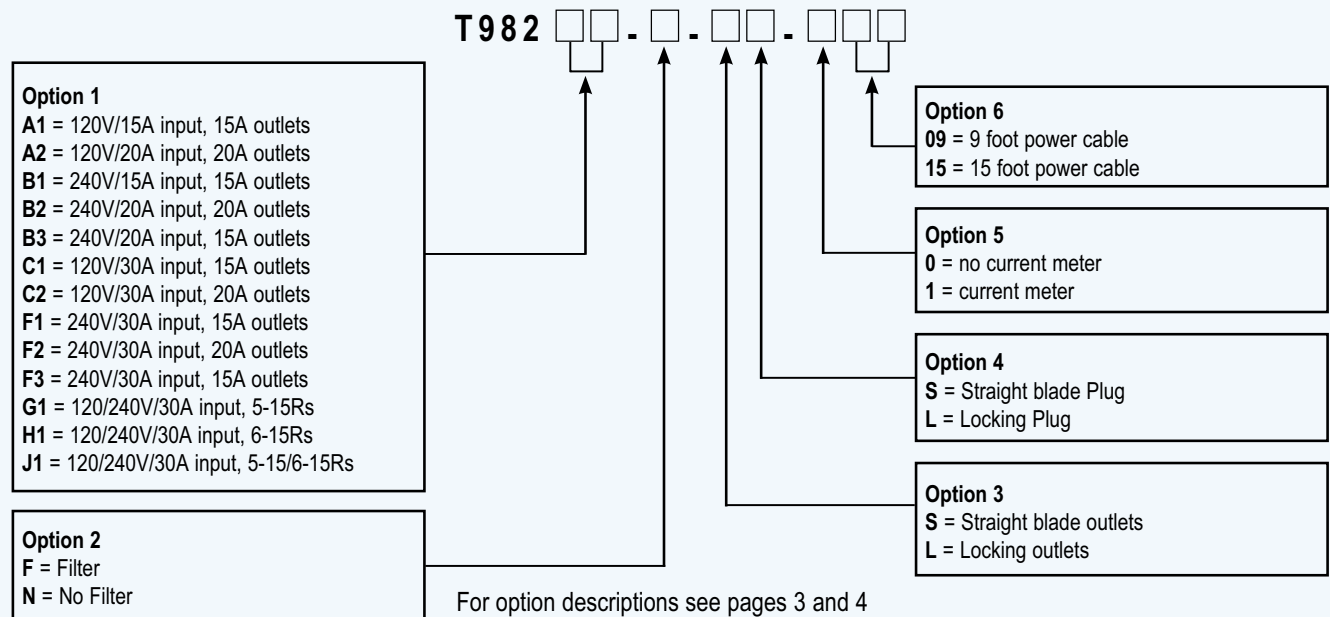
T982 □□-□-□□-□□□

Option 1
A1 = 120V/15A input, 15A outlets
A2 = 120V/20A input, 20A outlets
B1 = 240V/15A input, 15A outlets
B2 = 240V/20A input, 20A outlets
B3 = 240V/20A input, 15A outlets
C1 = 120V/30A input, 15A outlets
C2 = 120V/30A input, 20A outlets
F1 = 240V/30A input, 15A outlets
F2 = 240V/30A input, 20A outlets
F3 = 240V/30A input, 15A outlets
G1 = 120/240V/30A input, 5-15Rs
H1 = 120/240V/30A input, 6-15Rs
J1 = 120/240V/30A input, 5-15/6-15Rs

Option 2
F = Filter
N = No Filter

Option 6
09 = 9 foot power cable
15 = 15 foot power cable

Option 5
0 = no current meter
1 = current meter

Option 4
S = Straight blade Plug
L = Locking Plug

Option 3
S = Straight blade outlets
L = Locking outlets

For option descriptions see pages 3 and 4